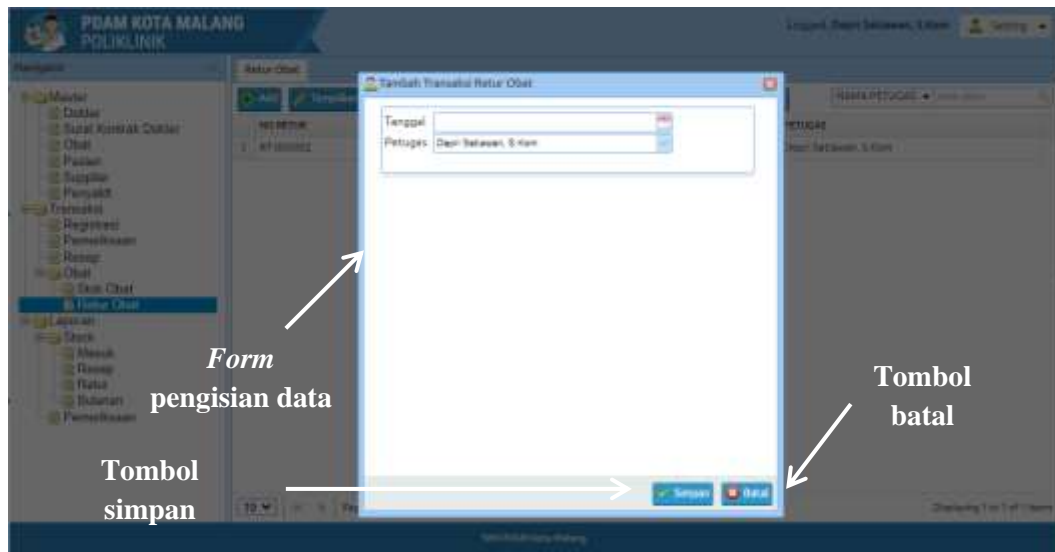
PDAM KOTA MALANG
POLIKLINIK

Logged: Dapri Setiawan, S.Kom
Setting

Navigasi

Master
Dokter
Surat Kontrak Dokter
Obat
Pasien
Supplier
Penyakit
Transaksi
Registrasi
Pemeriksaan
Resep
Obat
Stok Obat
Retur Obat
Laporan
Stock
Masuk
Resep
Retur
Bulanan
Pemeriksaan

Retur Obat

Add

NO RETUR
1 RT000002

NAMA PETUGAS
PETUGAS
Dapri Setiawan, S.Kom

Tambah Transaksi Retur Obat

Tanggal
Petugas Dapri Setiawan, S.Kom

Simpan
Batal

10
Displaying 1 to 1 of 1 items

*Form* pengisian data

Tombol batal

Tombol simpan

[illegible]